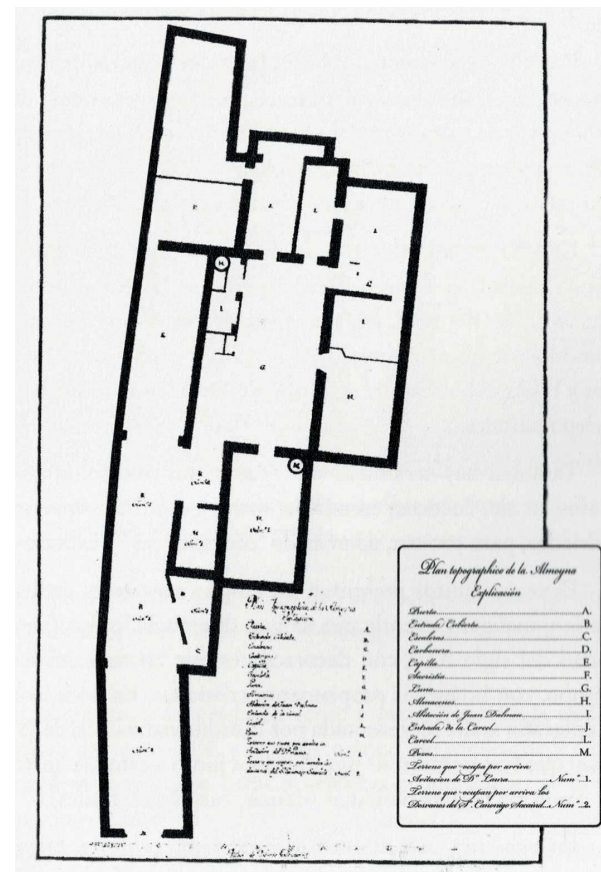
Plan topographico de la Almoyna
Explicación

Puerta...A.
Entrada Cubierta...B.
Escaleras...C.
Carbonera...D.
Capilla...E.
Sacristia...F.
Luna...G.
Almacenes...H.
Abitación de Juan Dalman...I.
Entrada de la Carcel...J.
Carcel...L.
Pozos...M.

Terreno que ocupa por arriva Avitacion de Dª Laura...Num.º 1.
Terreno que ocupan por arriva los Desvanes del S.r Canonigo Sacaird...Num.º 2.